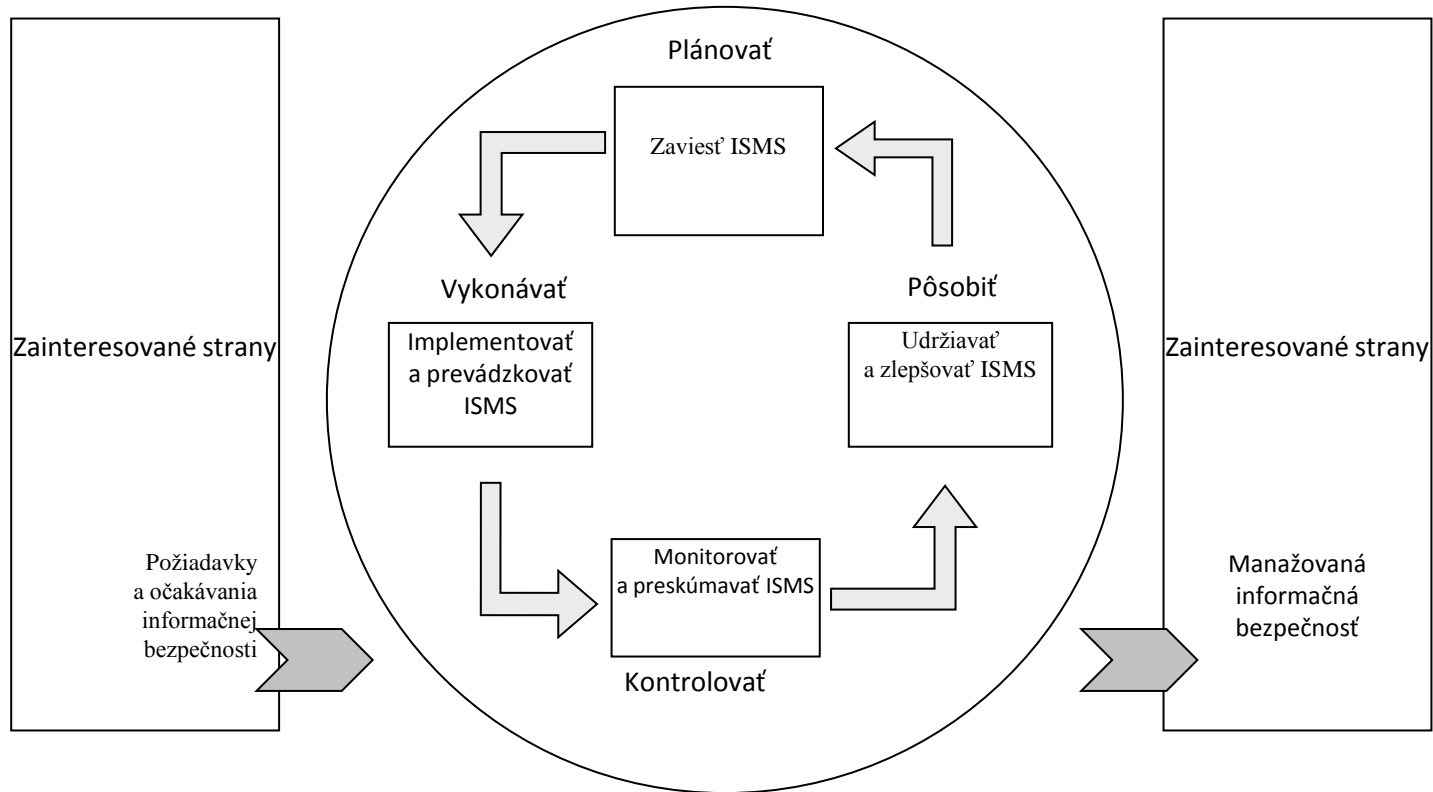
Zainteresované strany

Požiadavky a očakávania informačnej bezpečnosti

Plánovať

Zaviesť ISMS

Vykonávať

Implementovať a prevádzkovať ISMS

Pôsobiť

Udržiavať a zlepšovať ISMS

Monitorovať a preskúmavať ISMS

Kontrolovať

Zainteresované strany

Manažovaná informačná bezpečnosť